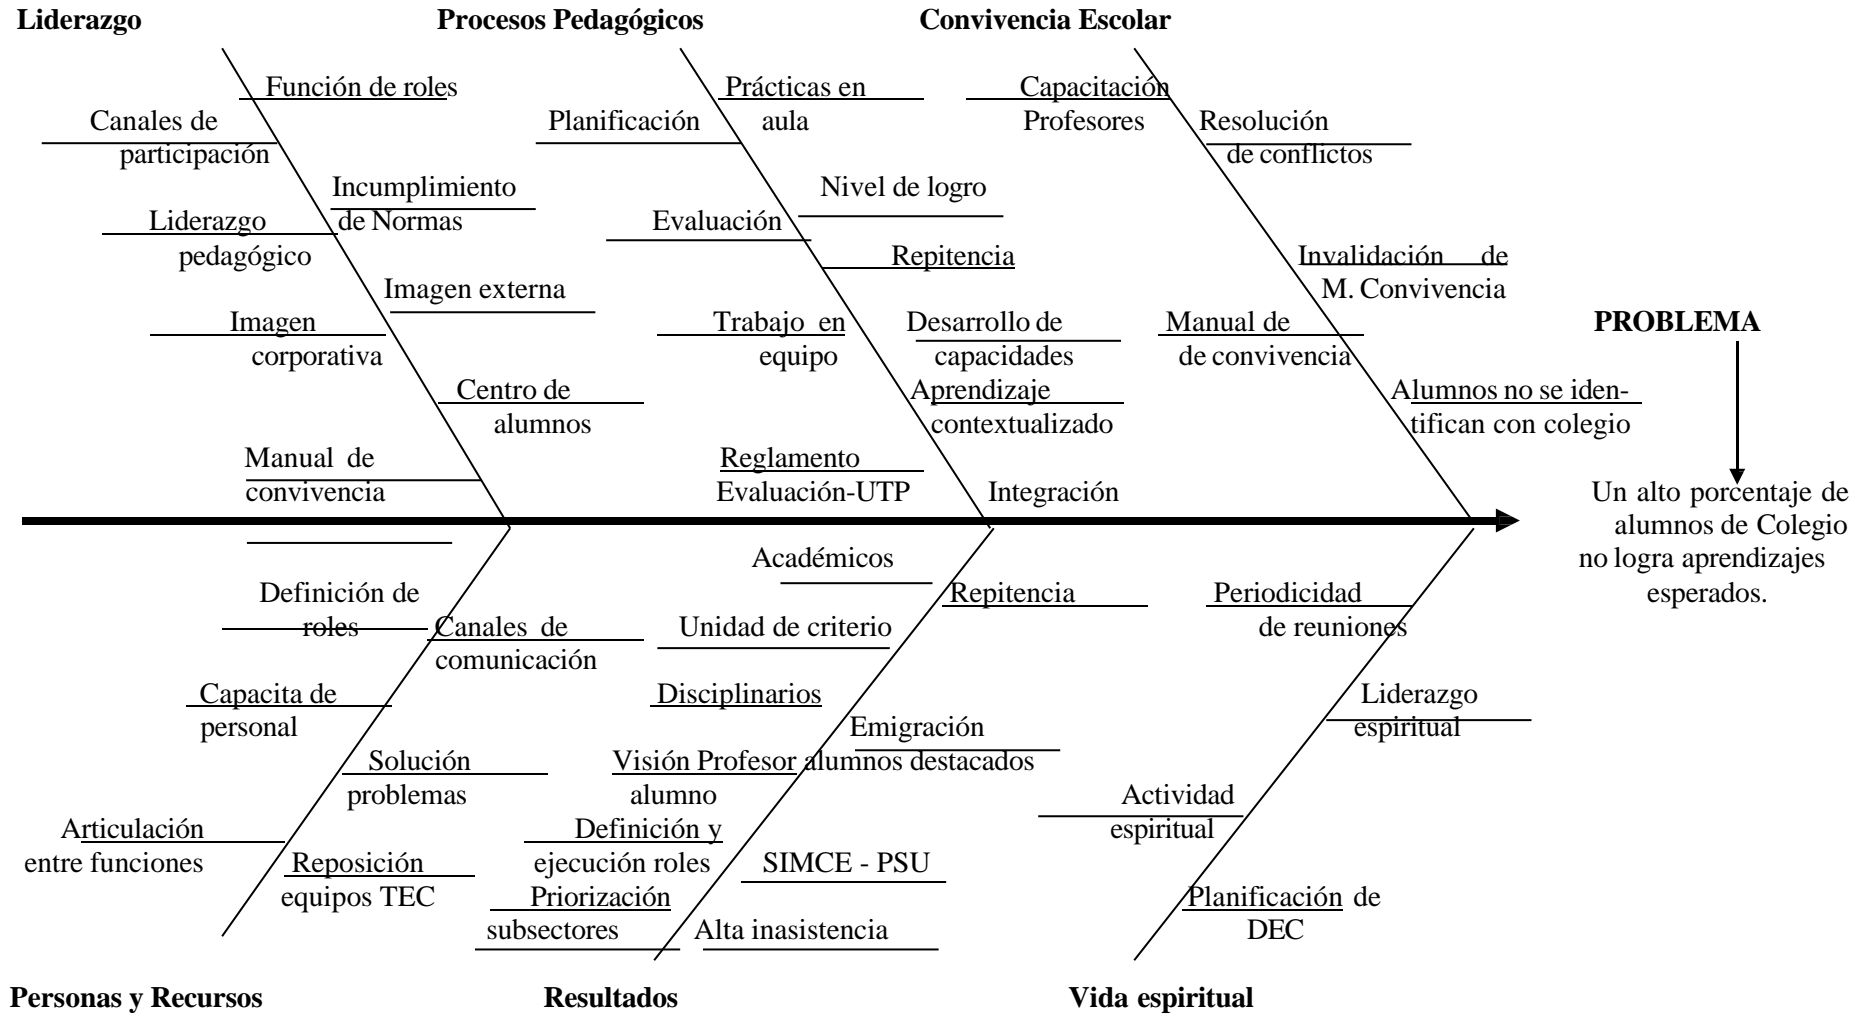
Liderazgo

Función de roles

Canales de participación

Incumplimiento de Normas

Liderazgo pedagógico

Imagen externa

Imagen corporativa

Centro de alumnos

Manual de convivencia

Procesos Pedagógicos

Prácticas en aula

Planificación

Nivel de logro

Evaluación

Repitencia

Trabajo en equipo

Desarrollo de capacidades

Aprendizaje contextualizado

Reglamento Evaluación-UTP

Integración

Convivencia Escolar

Capacitación Profesores

Resolución de conflictos

Invalidación de M. Convivencia

Manual de de convivencia

Alumnos no se identifican con colegio

PROBLEMA

Un alto porcentaje de alumnos de Colegio no logra aprendizajes esperados.

Definición de roles

Canales de comunicación

Capacita de personal

Solución problemas

Articulación entre funciones

Reposición equipos TEC

Personas y Recursos

Académicos

Repitencia

Unidad de criterio

Disciplinarios

Emigración alumnos destacados

Visión Profesor alumno

Definición y ejecución roles

SIMCE - PSU

Priorización subsectores

Alta inasistencia

Resultados

Periodicidad de reuniones

Liderazgo espiritual

Actividad espiritual

Planificación de DEC

Vida espiritual